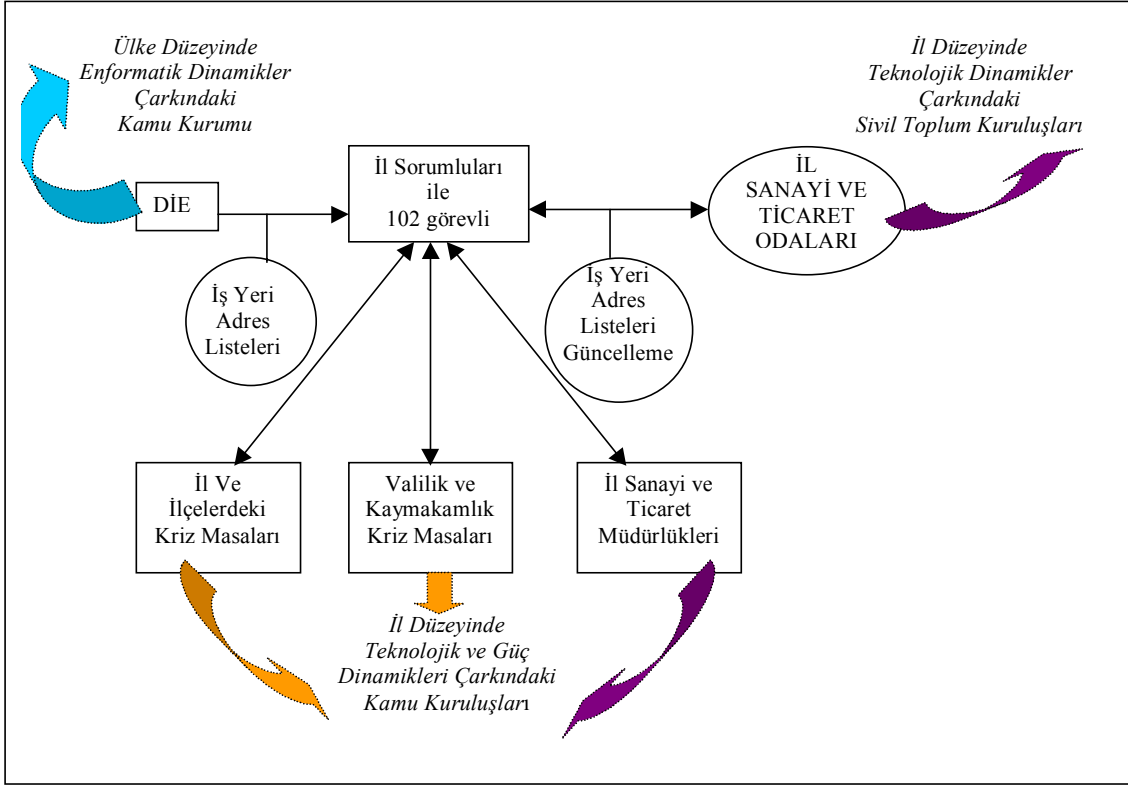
Ülke Düzeyinde Enformatik Dinamikler Çarkındaki Kamu Kurumu

İl Düzeyinde Teknolojik Dinamikler Çarkındaki Sivil Toplum Kuruluşları

DİE

İl Sorumluları ile 102 görevli

İL SANAYİ VE TİCARET ODALARI

İş Yeri Adres Listeleri

İş Yeri Adres Listeleri Güncelleme

İl Ve İlçelerdeki Kriz Masaları

Valilik ve Kaymakamlık Kriz Masaları

İl Sanayi ve Ticaret Müdürlükleri

İl Düzeyinde Teknolojik ve Güç Dinamikleri Çarkındaki Kamu Kuruluşları